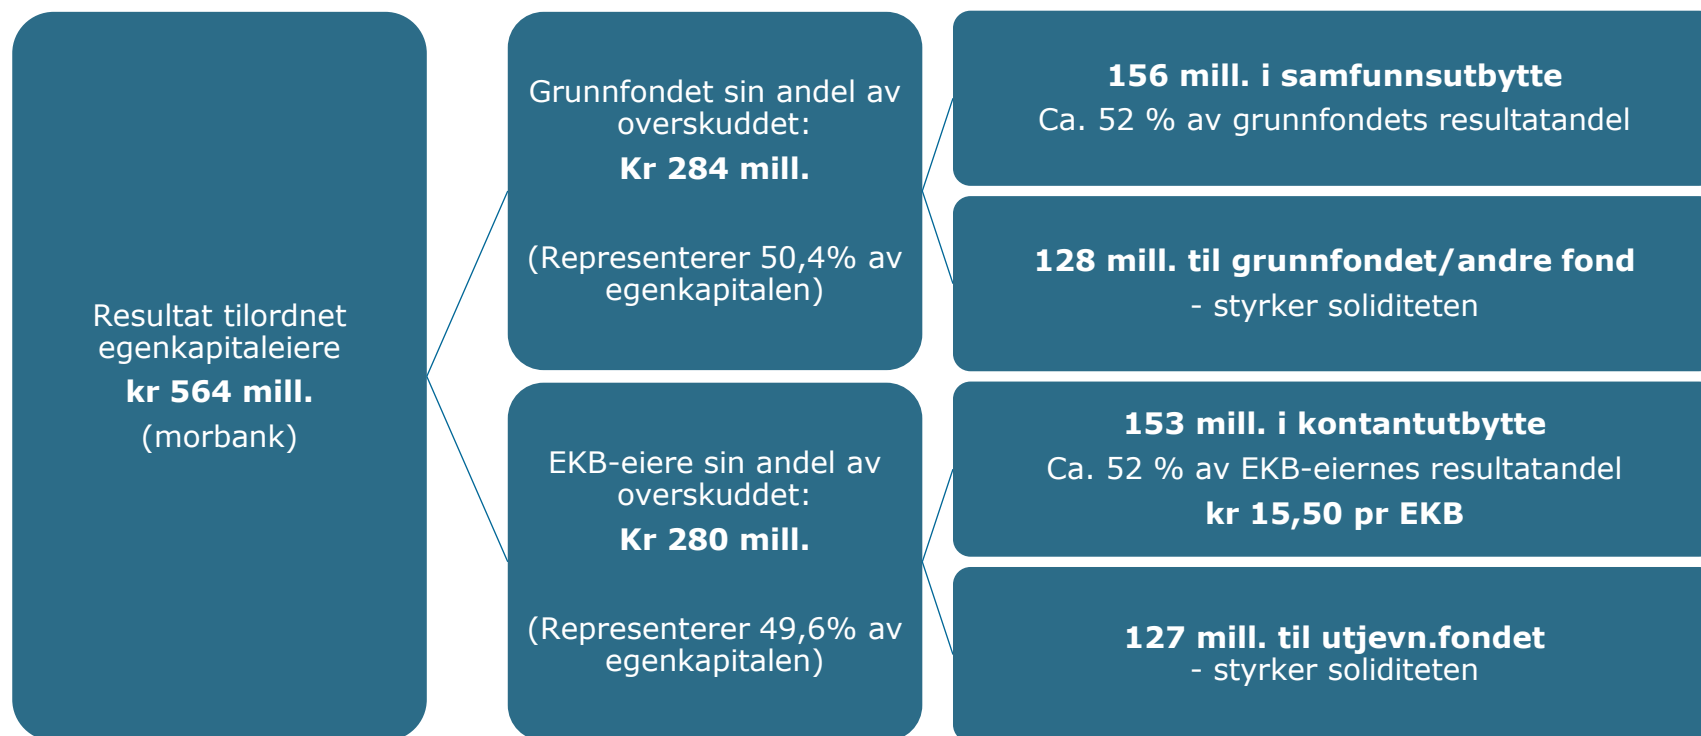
Resultat tilordnet egenkapitaleiere
kr 564 mill.
(morbank)

Grunnfondet sin andel av overskuddet:
Kr 284 mill.

(Representerer 50,4% av egenkapitalen)

EKB-eiere sin andel av overskuddet:
Kr 280 mill.

(Representerer 49,6% av egenkapitalen)

156 mill. i samfunnsutbytte
Ca. 52 % av grunnfondets resultatandel

128 mill. til grunnfondet/andre fond
- styrker soliditeten

153 mill. i kontantutbytte
Ca. 52 % av EKB-eiernes resultatandel
kr 15,50 pr EKB

127 mill. til utjevn.fondet
- styrker soliditeten